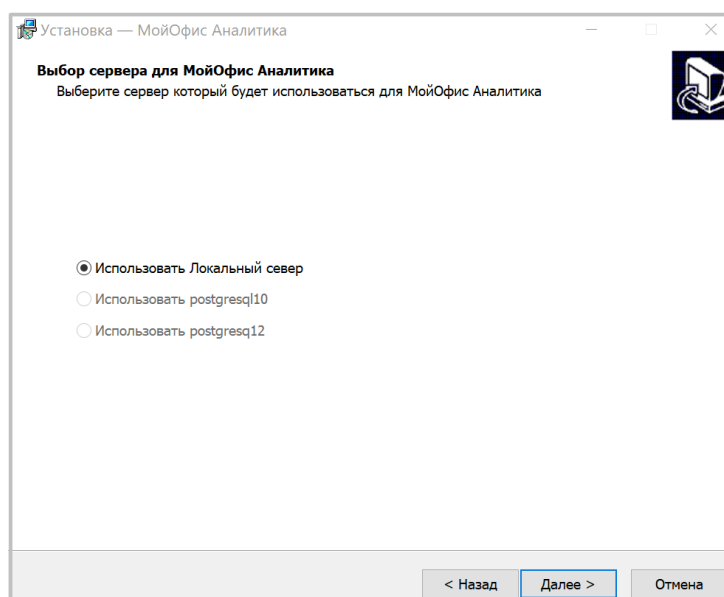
Установка — МойОфис Аналитика

Выбор сервера для МойОфис Аналитика
Выберите сервер который будет использоваться для МойОфис Аналитика

Использовать Локальный севор

Использовать postgresql10

Использовать postgresq12

< Назад
Далее >
Отмена